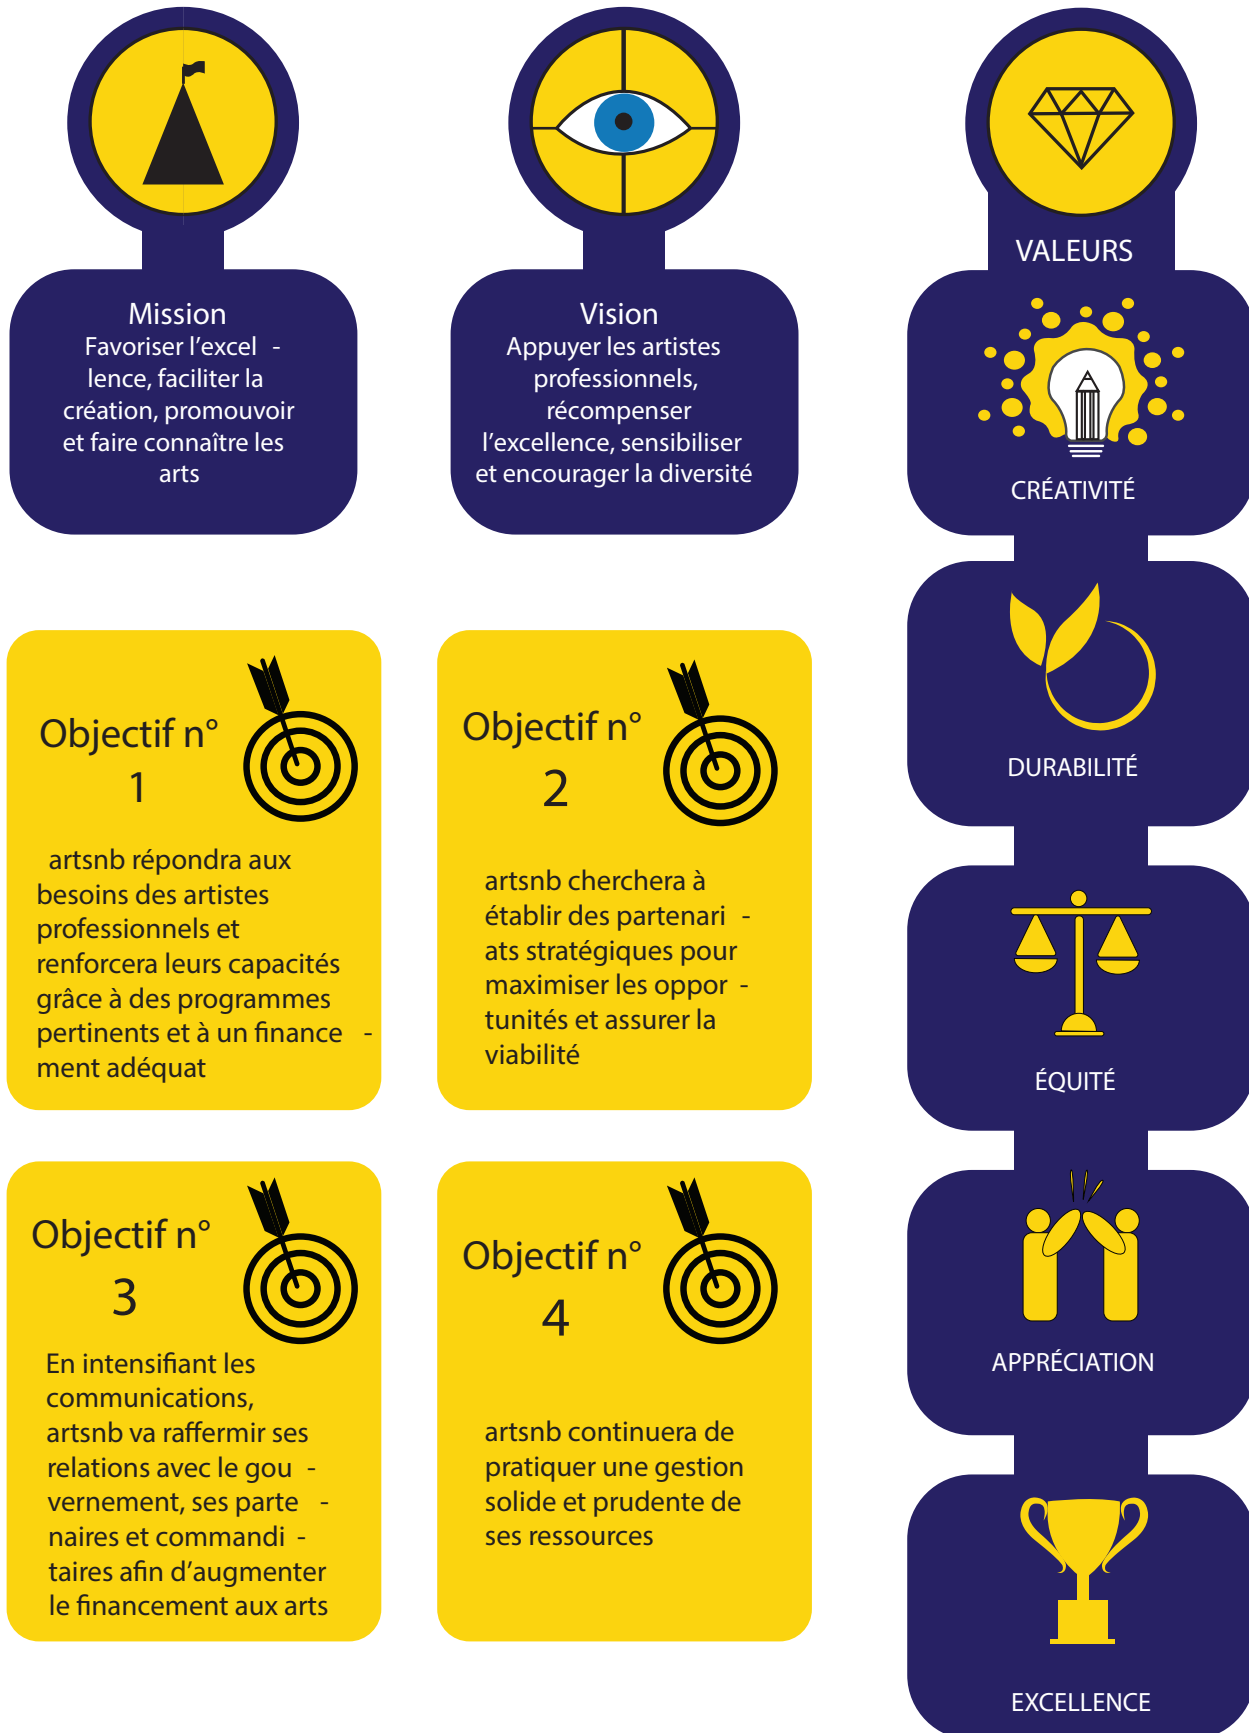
Mission
Favoriser l'excellence, faciliter la création, promouvoir et faire connaître les arts

Vision
Appuyer les artistes professionnels, récompenser l'excellence, sensibiliser et encourager la diversité

VALEURS

CRÉATIVITÉ

DURABILITÉ

ÉQUITÉ

APPRÉCIATION

EXCELLENCE

Objectif n° 1

artsnb répondra aux besoins des artistes professionnels et renforcera leurs capacités grâce à des programmes pertinents et à un financement adéquat

Objectif n° 2

artsnb cherchera à établir des partenariats stratégiques pour maximiser les opportunités et assurer la viabilité

Objectif n° 3

En intensifiant les communications, artsnb va raffermir ses relations avec le gouvernement, ses partenaires et commanditaires afin d'augmenter le financement aux arts

Objectif n° 4

artsnb continuera de pratiquer une gestion solide et prudente de ses ressources